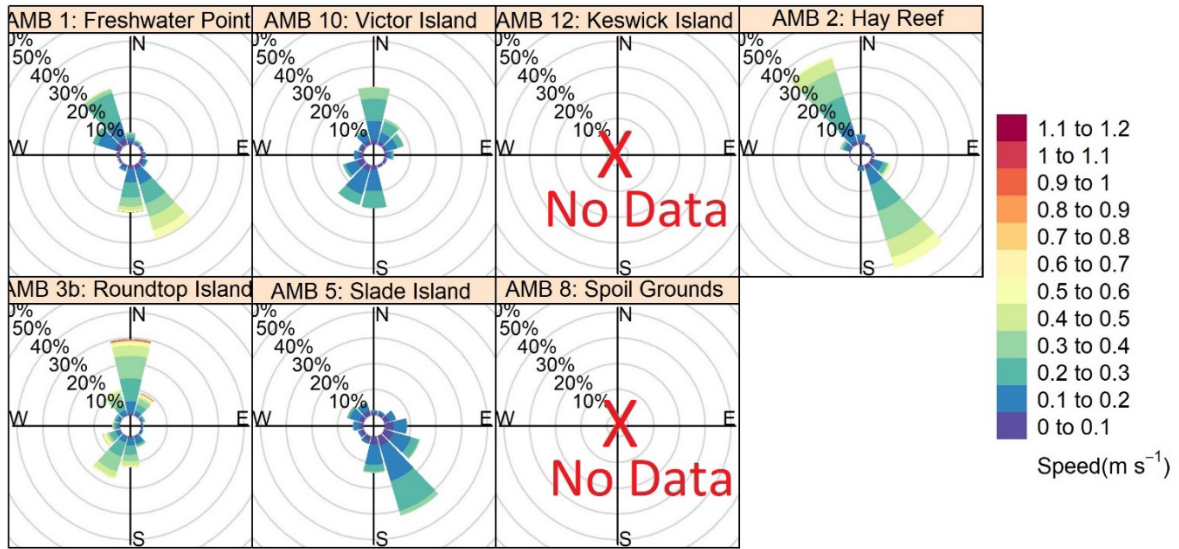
AMB 1: Freshwater Point
0%
50%
40%
30%
20%
10%
N
W
E
S

AMB 10: Victor Island
0%
50%
40%
30%
20%
10%
N
W
E
S

AMB 12: Keswick Island
0%
50%
40%
30%
20%
10%
N
W
E
S
X
No Data

AMB 2: Hay Reef
0%
50%
40%
30%
20%
10%
N
W
E
S

AMB 3b: Roundtop Island
0%
50%
40%
30%
20%
10%
N
W
E
S

AMB 5: Slade Island
0%
50%
40%
30%
20%
10%
N
W
E
S

AMB 8: Spoil Grounds
0%
50%
40%
30%
20%
10%
N
W
E
S
X
No Data

1.1 to 1.2
1 to 1.1
0.9 to 1
0.8 to 0.9
0.7 to 0.8
0.6 to 0.7
0.5 to 0.6
0.4 to 0.5
0.3 to 0.4
0.2 to 0.3
0.1 to 0.2
0 to 0.1
Speed(m $s^{-1}$)